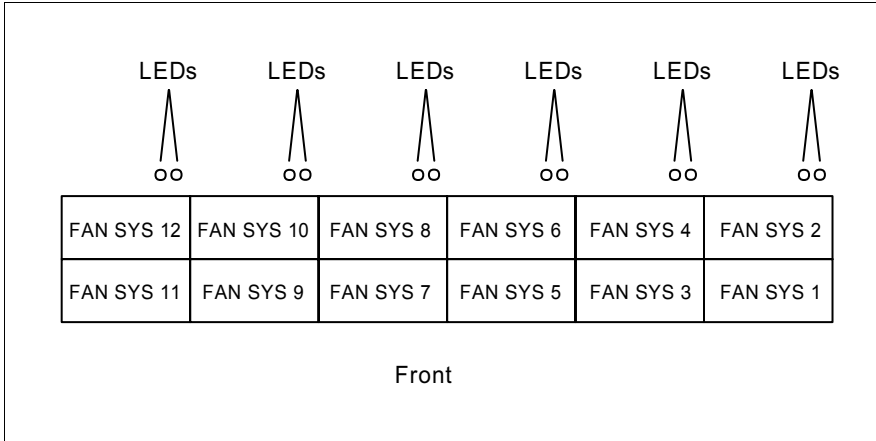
LEDs LEDs LEDs LEDs LEDs LEDs

| FAN SYS 12 | FAN SYS 10 | FAN SYS 8 | FAN SYS 6 | FAN SYS 4 | FAN SYS 2 |
|---|---|---|---|---|---|
| FAN SYS 11 | FAN SYS 9 | FAN SYS 7 | FAN SYS 5 | FAN SYS 3 | FAN SYS 1 |

Front